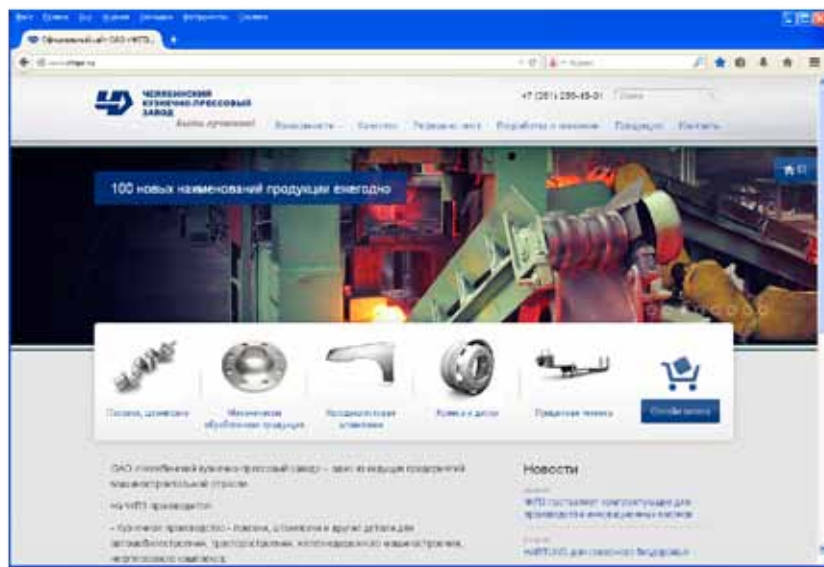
ЧЕЛЯБИНСКИЙ КУЗНЕЧНО-ПРЕССОВЫЙ ЗАВОД

Быть лучшими!

+7 (351) 239-45-01

100 новых наименований продукции ежегодно

Поковки, штамповки

Механическая обработанная продукция

Холодноштампованная продукция

Колеса и диски

Прицепная техника

Новости

ОАО «Челябинский кузнечно-прессовый завод» – одно из ведущих предприятий машиностроительной отрасли.

На ЧКПЗ производится:

– Кузнечное производство – поковки, штамповки и другие детали для автомобилестроения, тракторостроения, железнодорожного машиностроения, нефтегазового комплекса.